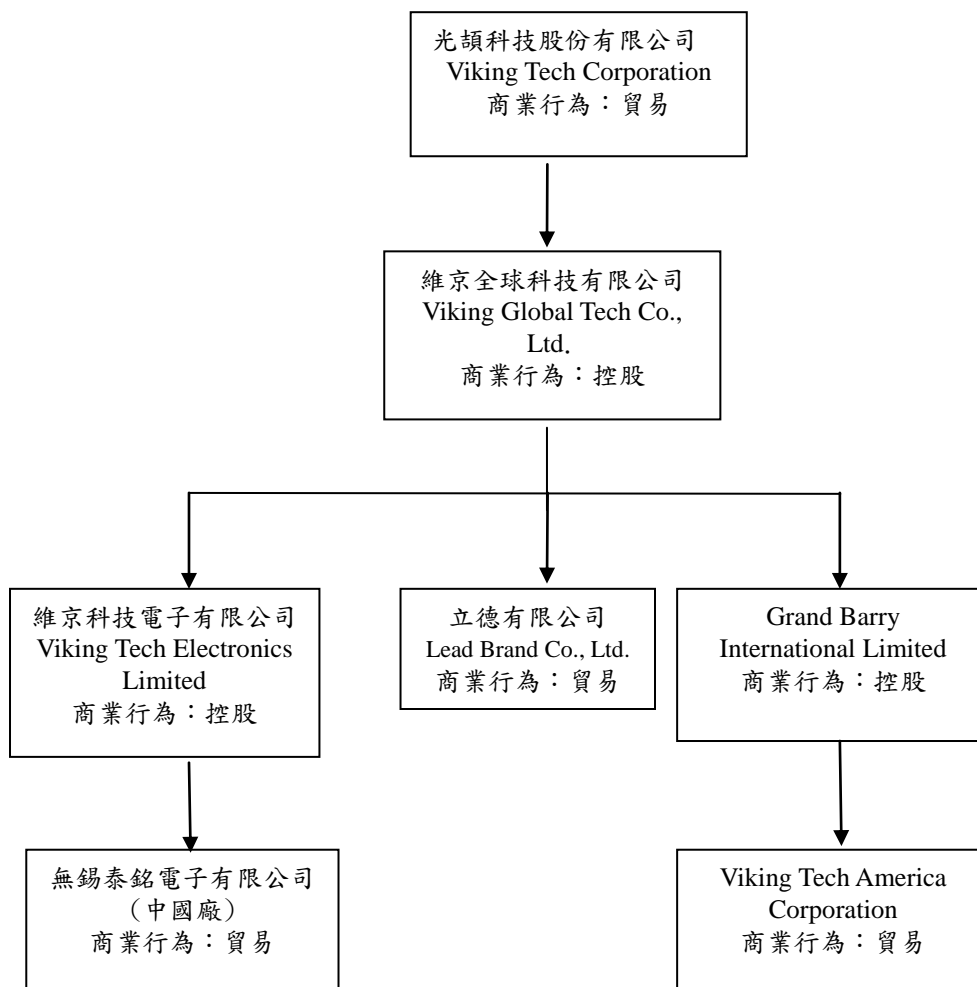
光頡科技股份有限公司
Viking Tech Corporation
商業行為：貿易

維京全球科技有限公司
Viking Global Tech Co., Ltd.
商業行為：控股

維京科技電子有限公司
Viking Tech Electronics Limited
商業行為：控股

立德有限公司
Lead Brand Co., Ltd.
商業行為：貿易

Grand Barry International Limited
商業行為：控股

無錫泰銘電子有限公司
（中國廠）
商業行為：貿易

Viking Tech America Corporation
商業行為：貿易